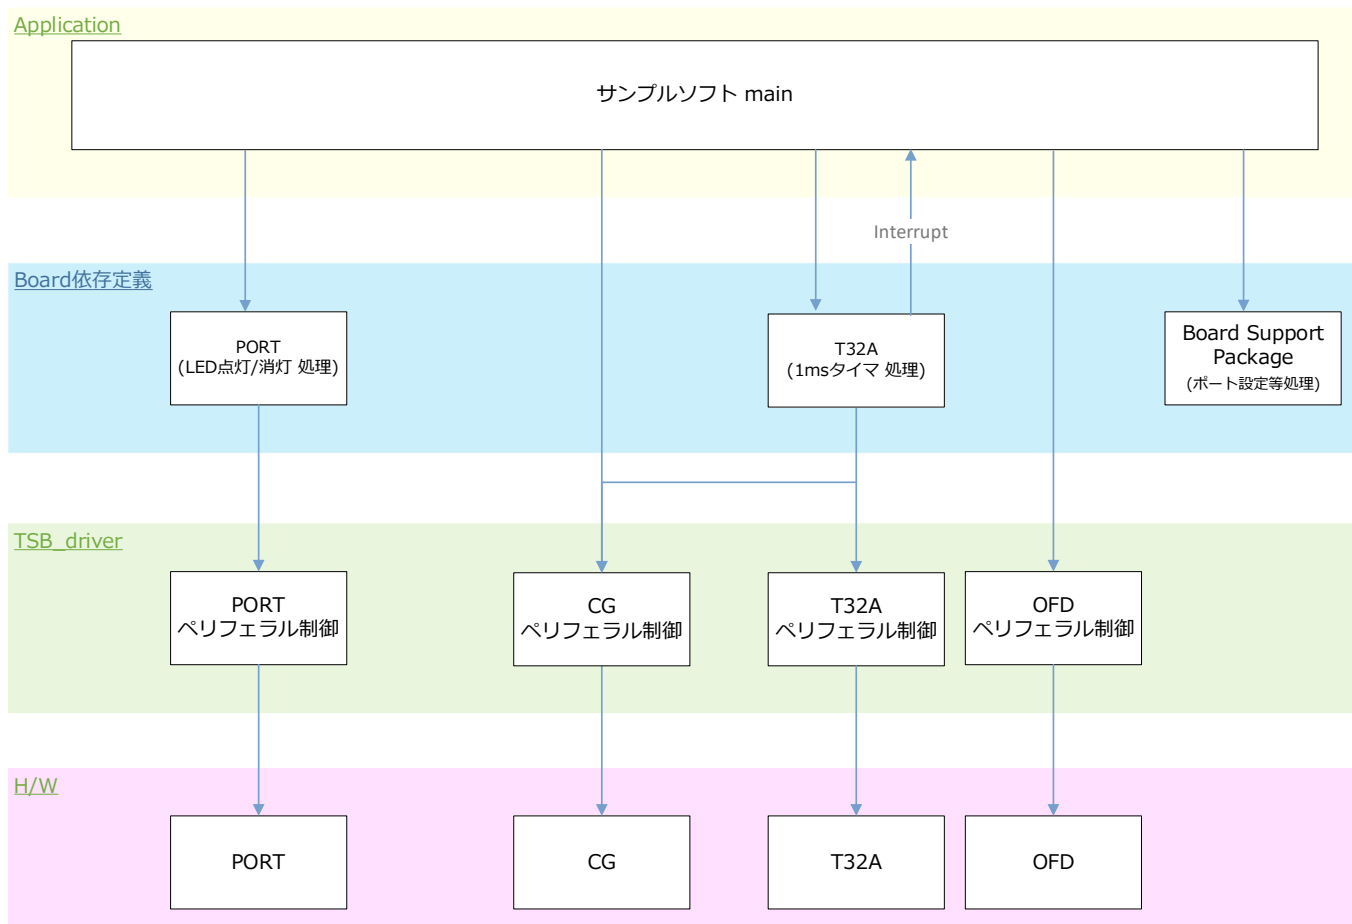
Application

サンプルソフト main

Interrupt

Board依存定義

PORT
(LED点灯/消灯 処理)

T32A
(1msタイマ 処理)

Board Support
Package
(ポート設定等処理)

TSB_driver

PORT
ペリフェラル制御

CG
ペリフェラル制御

T32A
ペリフェラル制御

OFD
ペリフェラル制御

H/W

PORT

CG

T32A

OFD